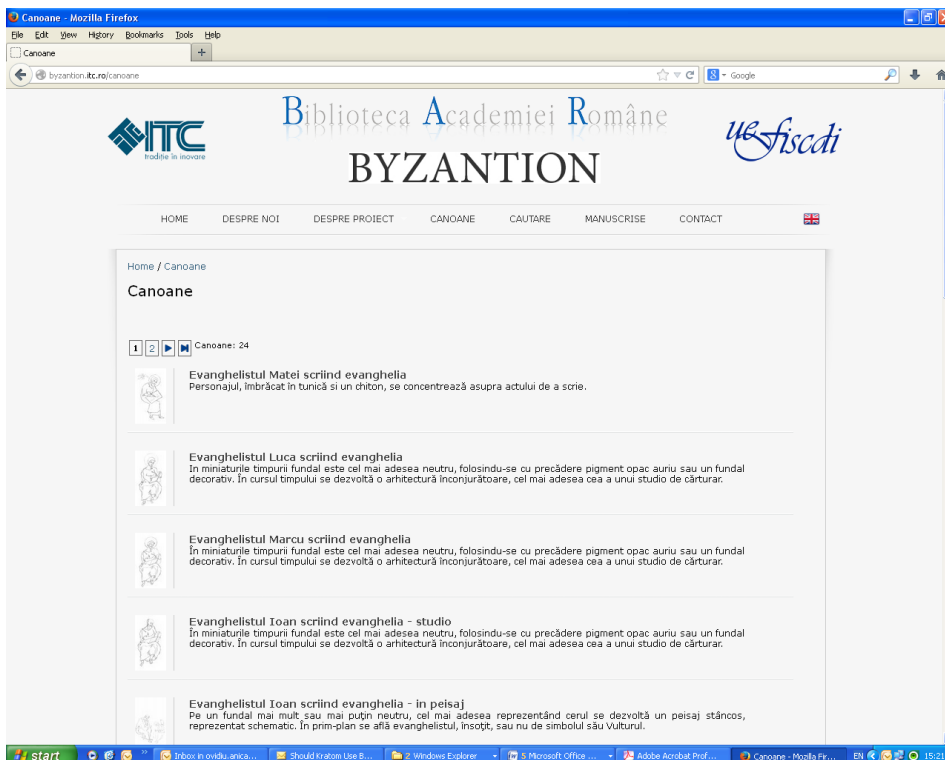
Canoane - Mozilla Firefox
File Edit View History Bookmarks Tools Help
Canoane +
byzantion.itc.ro/canoane
Google

ITC
tradiție în inovare

Biblioteca Academiei Române
BYZANTION

uefiscdi

HOME DESPRE NOI DESPRE PROIECT CANOANE CAUTARE MANUSCRISE CONTACT

Home / Canoane

Canoane

1 2 Canoane: 24

Evanghelistul Matei scriind evanghelia
Personajul, îmbrăcat în tunică si un chiton, se concentrează asupra actului de a scrie.

Evanghelistul Luca scriind evanghelia
In miniaturile timpurii fundal este cel mai adesea neutru, folosindu-se cu precădere pigment opac auriu sau un fundal decorativ. În cursul timpului se dezvoltă o arhitectură înconjurătoare, cel mai adesea cea a unui studio de cărturar.

Evanghelistul Marcu scriind evanghelia
În miniaturile timpurii fundal este cel mai adesea neutru, folosindu-se cu precădere pigment opac auriu sau un fundal decorativ. În cursul timpului se dezvoltă o arhitectură înconjurătoare, cel mai adesea cea a unui studio de cărturar.

Evanghelistul Ioan scriind evanghelia - studio
În miniaturile timpurii fundal este cel mai adesea neutru, folosindu-se cu precădere pigment opac auriu sau un fundal decorativ. În cursul timpului se dezvoltă o arhitectură înconjurătoare, cel mai adesea cea a unui studio de cărturar.

Evanghelistul Ioan scriind evanghelia - in peisaj
Pe un fundal mai mult sau mai puţin neutru, cel mai adesea reprezentând cerul se dezvoltă un peisaj stâncos, reprezentat schematic. În prim-plan se află evanghelistul, însoţit, sau nu de simbolul său Vulturul.

start Inbox in ovidiu.anica... Should Kratom Use B... 2 Windows Explorer 5 Microsoft Office ... Adobe Acrobat Prof... Canoane - Mozilla Fir... EN 15:21